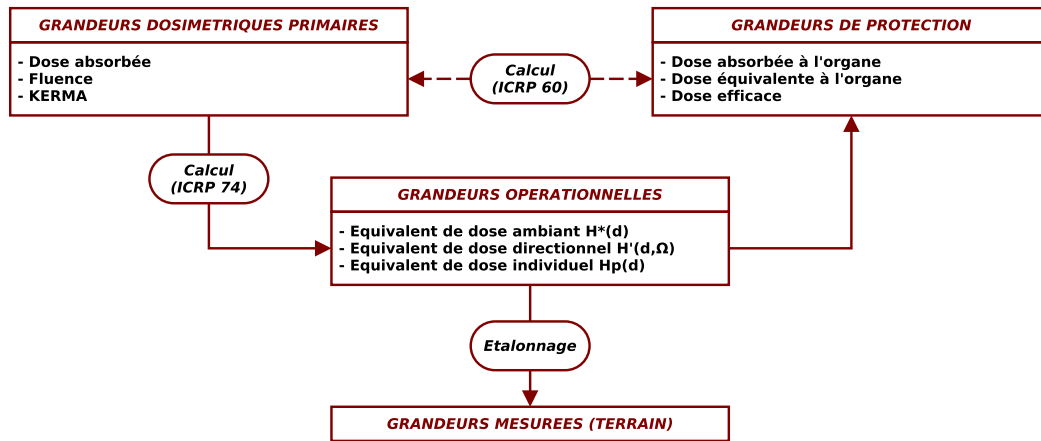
GRANDEURS DOSIMETRIQUES PRIMAIRES

- Dose absorbée
- Fluence
- KERMA

Calcul
(ICRP 60)

GRANDEURS DE PROTECTION

- Dose absorbée à l'organe
- Dose équivalente à l'organe
- Dose efficace

Calcul
(ICRP 74)

GRANDEURS OPERATIONNELLES

- Equivalent de dose ambiant H*(d)
- Equivalent de dose directionnel H'(d,Ω)
- Equivalent de dose individuel Hp(d)

Etalonnage

GRANDEURS MESUREES (TERRAIN)